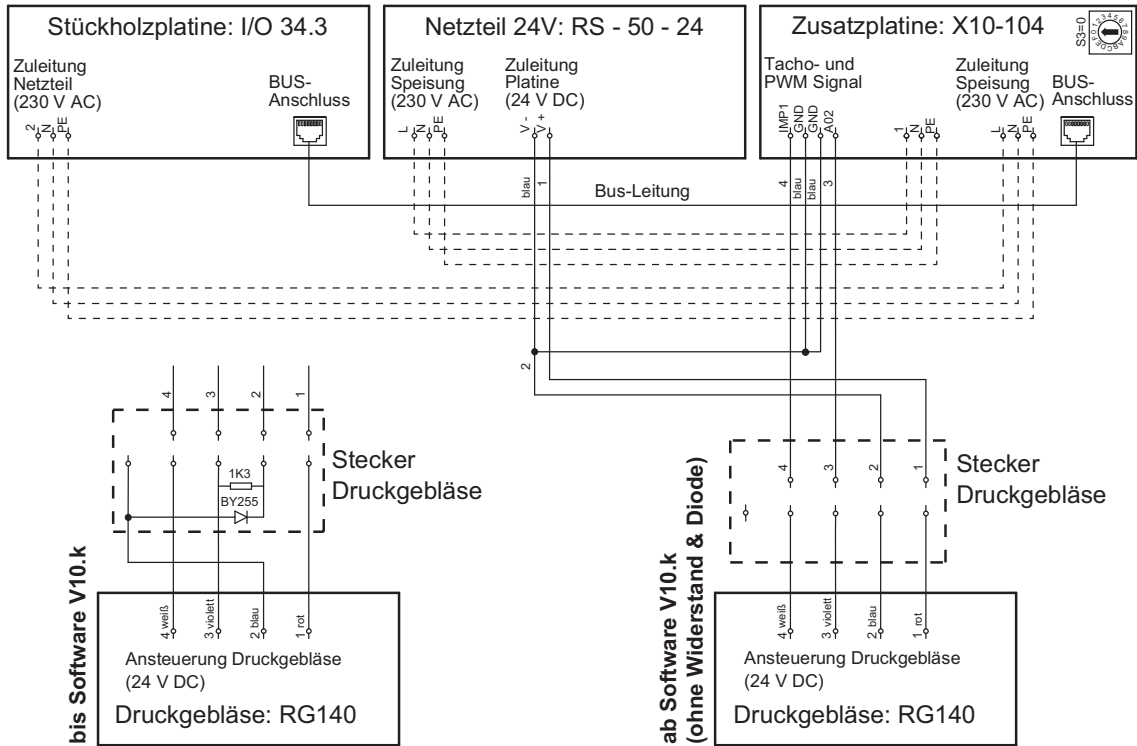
Stückholzplatine: I/O 34.3

Zuleitung Netzteil (230 V AC)

L N PE

BUS-Anschluss

Netzteil 24V: RS - 50 - 24

Zuleitung Speisung (230 V AC)

L N PE

Zuleitung Platine (24 V DC)

V- V+

Zusatzplatine: X10-104

S3=0

Tacho- und PWM Signal

IMP1 GND GND A02

1 N PE

Zuleitung Speisung (230 V AC)

L N PE

BUS-Anschluss

blau 1

Bus-Leitung

4 blau blau 3

2

4 3 2 1

1K3

BY255

Stecker Druckgebläse

bis Software V10.k

4 weiß 3 violett 2 blau 1 rot

Ansteuerung Druckgebläse (24 V DC)

Druckgebläse: RG140

4 3 2 1

Stecker Druckgebläse

ab Software V10.k (ohne Widerstand & Diode)

4 weiß 3 violett 2 blau 1 rot

Ansteuerung Druckgebläse (24 V DC)

Druckgebläse: RG140